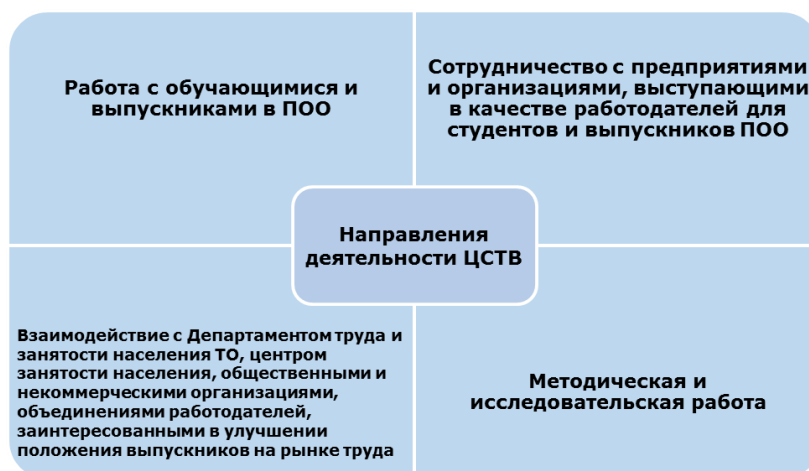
Работа с обучающимися и выпускниками в ПОО

Сотрудничество с предприятиями и организациями, выступающими в качестве работодателей для студентов и выпускников ПОО

Направления деятельности ЦСТВ

Взаимодействие с Департаментом труда и занятости населения ТО, центром занятости населения, общественными и некоммерческими организациями, объединениями работодателей, заинтересованными в улучшении положения выпускников на рынке труда

Методическая и исследовательская работа